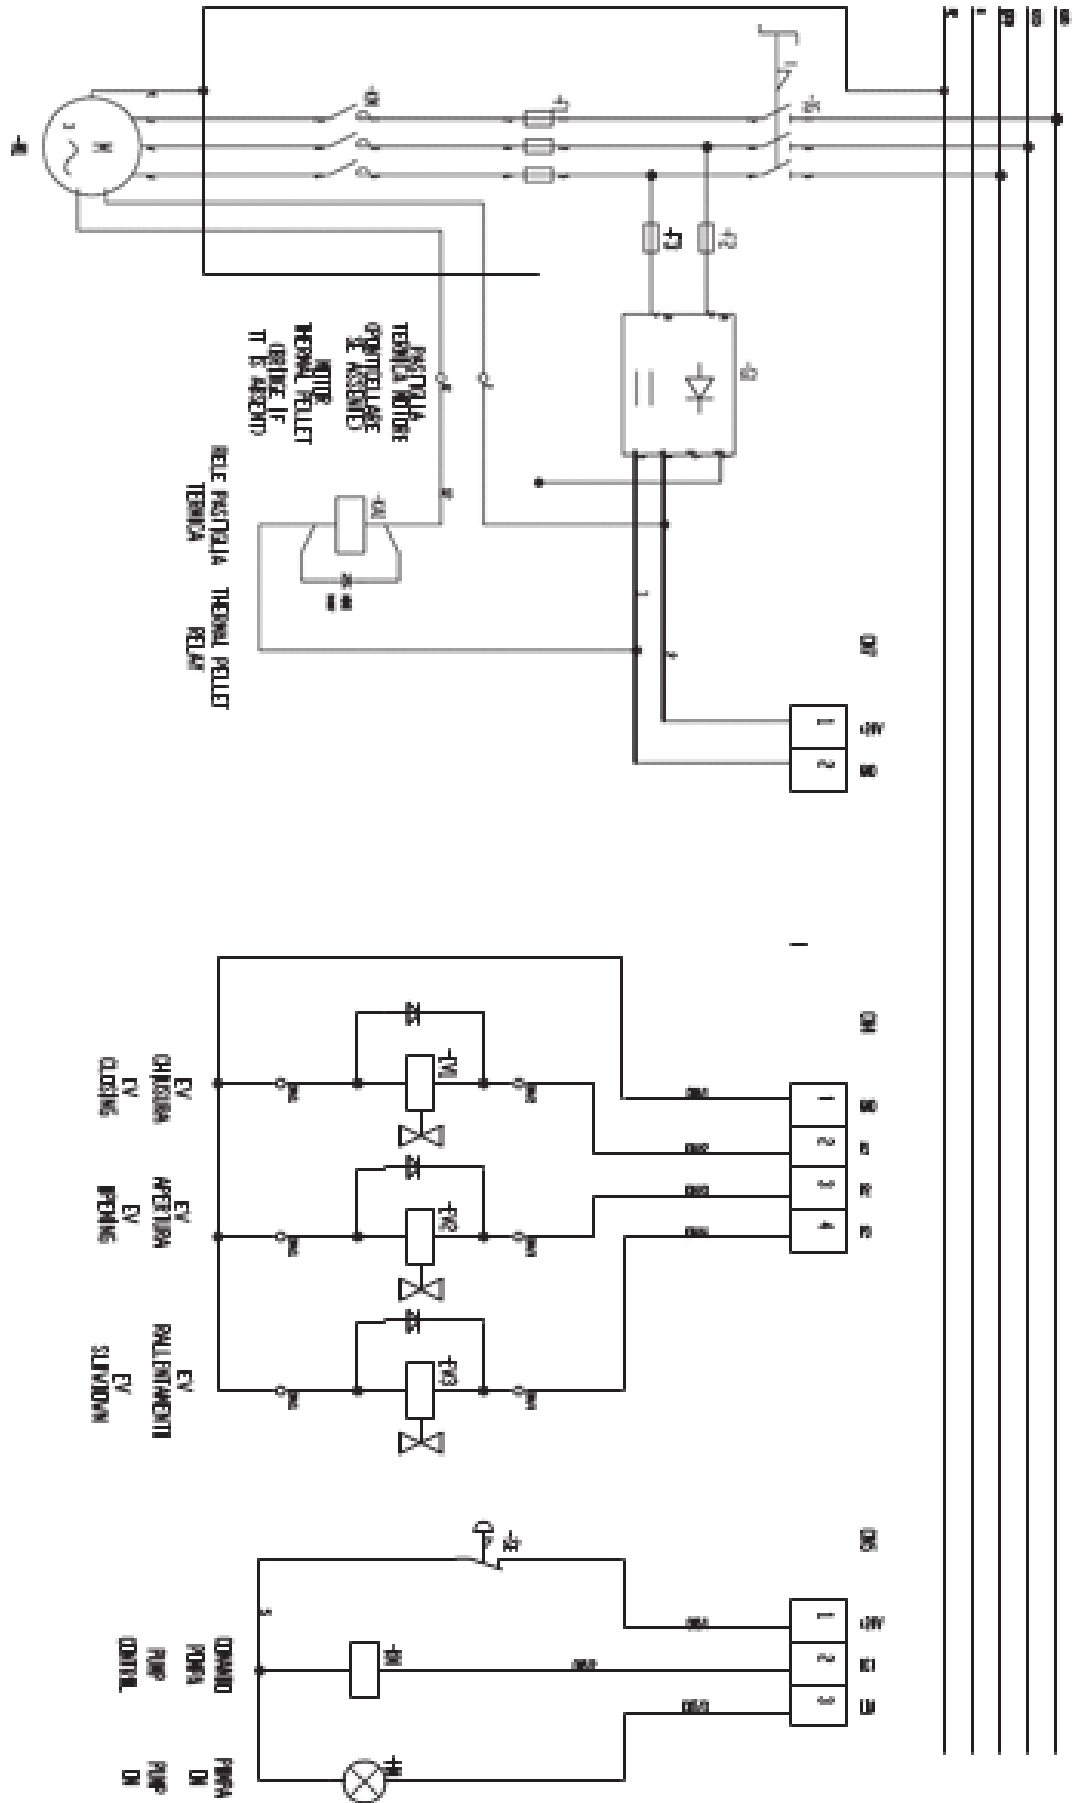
PASTIGLIA TERMICA MOTORE (OPTIONAL SE ASSENTE)

MOTOR THERMAL PELLET (OPTIONAL IF IT IS ABSENT)

RELE PASTIGLIA TERMICA

THERMAL PELLET RELAY

EV CHIUSURA

EV CLOSING

EV APERTURA

EV OPENING

EV RALLENTAMENTO

EV SLOWDOWN

COMANDO POMPA

PUMP CONTROL

POMPA ON

PUMP ON

M

1

2

1

2

3

4

1

2

3